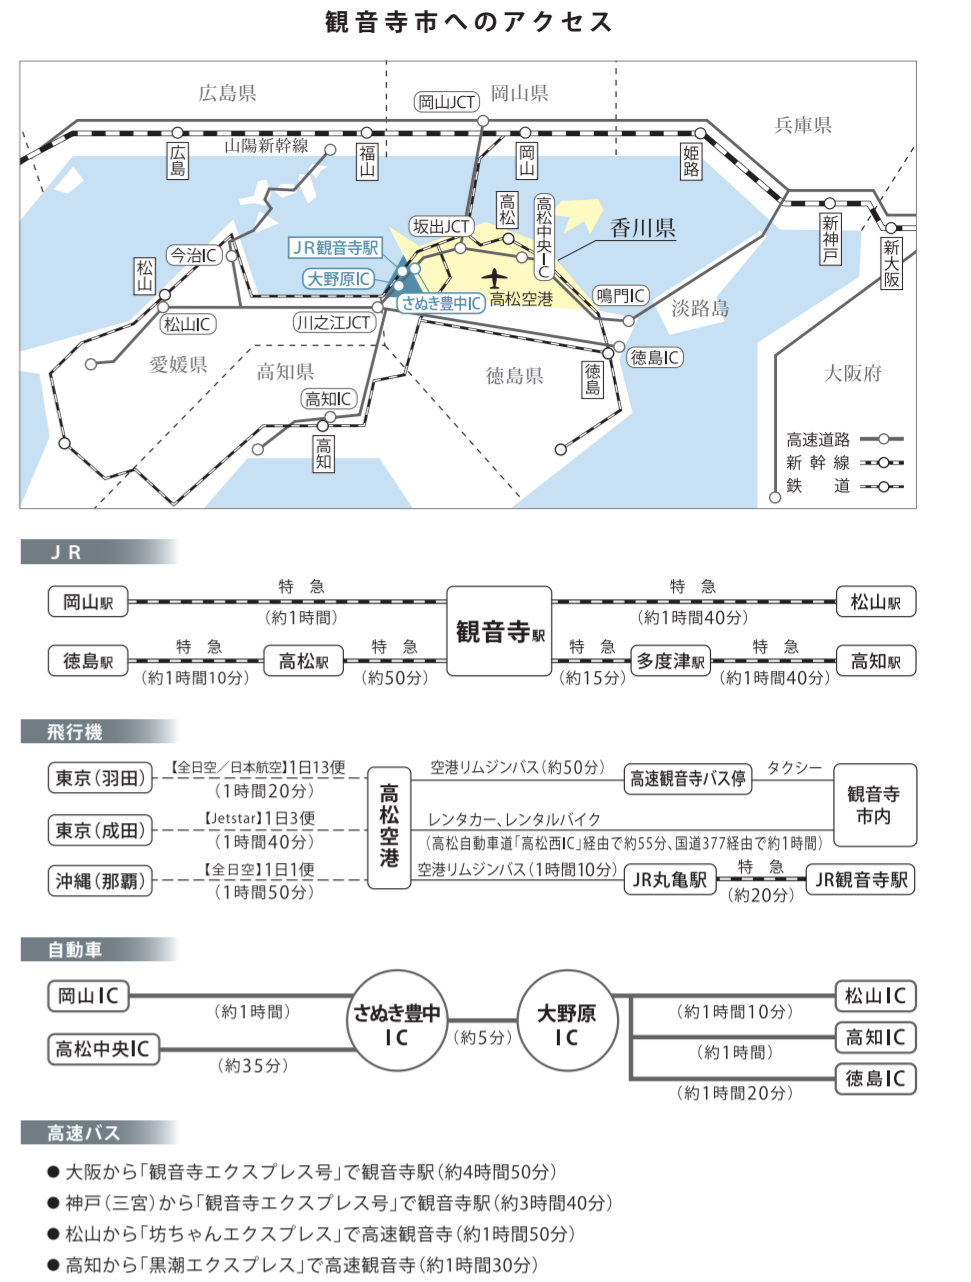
観音寺市へのアクセス

広島県
岡山JCT
岡山県
兵庫県
山陽新幹線
広島
福山
岡山
姫路
高松
高松中央IC
香川県
坂出JCT
新神戸
新大阪
今治IC
JR観音寺駅
大野原IC
さぬき豊中IC
高松空港
鳴門IC
淡路島
松山
松山IC
川之江JCT
徳島IC
愛媛県
高知県
徳島県
徳島
大阪府
高知IC
高知
高速道路
新幹線
鉄道

JR

岡山駅 特急 （約1時間） 観音寺駅 特急 （約1時間40分） 松山駅
徳島駅 特急 （約1時間10分） 高松駅 特急 （約50分） 観音寺駅 特急 （約15分） 多度津駅 特急 （約1時間40分） 高知駅

飛行機

東京（羽田） 【全日空／日本航空】1日13便 （1時間20分）
東京（成田） 【Jetstar】1日3便 （1時間40分）
沖縄（那覇） 【全日空】1日1便 （1時間50分）
高松空港
空港リムジンバス（約50分） 高速観音寺バス停 タクシー 観音寺市内
レンタカー、レンタルバイク （高松自動車道「高松西IC」経由で約55分、国道377経由で約1時間）
空港リムジンバス（1時間10分） JR丸亀駅 特急 （約20分） JR観音寺駅

自動車

岡山IC （約1時間）
高松中央IC （約35分）
さぬき豊中IC （約5分） 大野原IC
（約1時間10分） 松山IC
（約1時間） 高知IC
（約1時間20分） 徳島IC

高速バス

● 大阪から「観音寺エクスプレス号」で観音寺駅（約4時間50分）
● 神戸（三宮）から「観音寺エクスプレス号」で観音寺駅（約3時間40分）
● 松山から「坊ちゃんエクスプレス」で高速観音寺（約1時間50分）
● 高知から「黒潮エクスプレス」で高速観音寺（約1時間30分）